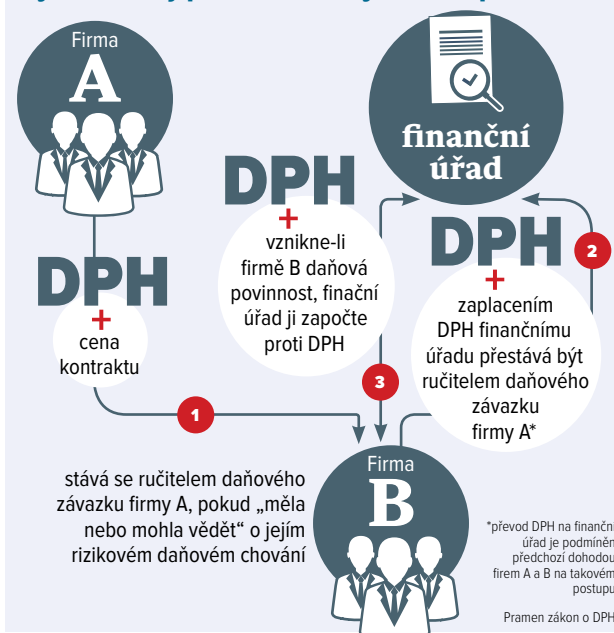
Firma
A

finanční
úřad

DPH
+
vznikne-li firmě B daňová povinnost, finační úřad ji započte proti DPH

DPH
+
cena kontraktu

DPH
+
zaplacením DPH finančnímu úřadu přestává být ručitelem daňového závazku firmy A*

2

3

1

Firma
B

stává se ručitelem daňového závazku firmy A, pokud „měla nebo mohla vědět“ o jejím rizikovém daňovém chování

*převod DPH na finanční úřad je podmíněn předchozí dohodou firem A a B na takovém postupu

Pramen zákon o DPH